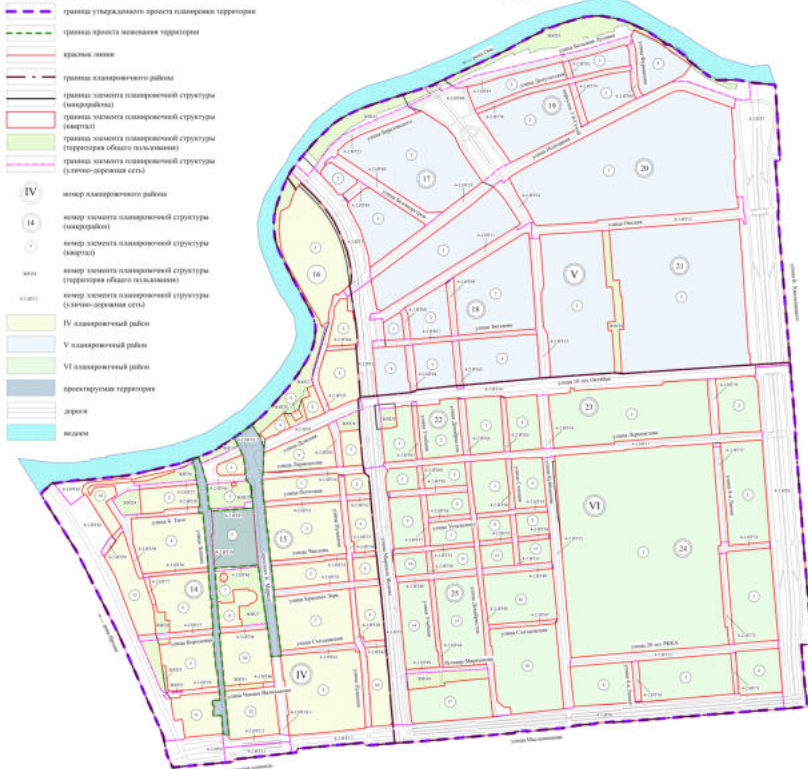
граница утвержденного проекта планировки территории

граница проекта межевания территории

красные линии

граница планировочного района

граница элемента планировочной структуры (микрорайона)

граница элемента планировочной структуры (квартал)

граница элемента планировочной структуры (территории общего пользования)

граница элемента планировочной структуры (улично-дорожная сеть)

IV номер планировочного района

14 номер элемента планировочной структуры (микрорайон)

1 номер элемента планировочной структуры (квартал)

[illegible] номер элемента планировочной структуры (территории общего пользования)

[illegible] номер элемента планировочной структуры (улично-дорожная сеть)

IV планировочный район

V планировочный район

VI планировочный район

проектируемая территория

дороги

водоем

16

17

18

19

20

21

V

22

23

VI

24

25

14

15

IV

улица Бородинская

улица Индустриальная

улица Звездная

улица Омская

улица 10 лет Октября

улица Лермонтова

улица Дзержинского

улица Чкалова

улица Красных Зорь

улица Съездовская

улица Маяковского

улица Рябиновая

улица 20 лет РККА

улица Кирова

улица Пушкина

улица Чапаева

улица Мысовинская

улица Марии Жукова

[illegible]